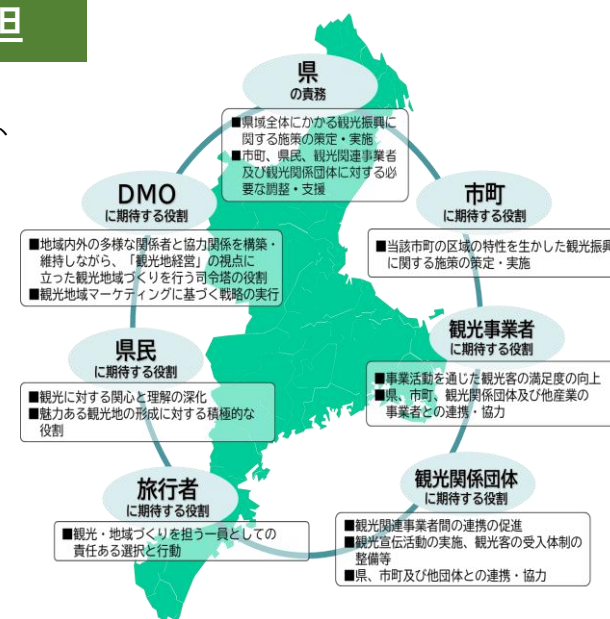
担

、

県
の責務

■県域全体にかかる観光振興に関する施策の策定・実施
■市町、県民、観光関連事業者及び観光関係団体に対する必要な調整・支援

DMO
に期待する役割

■地域内外の多様な関係者と協力関係を構築・維持しながら、「観光地経営」の視点に立った観光地域づくりを行う司令塔の役割
■観光地域マーケティングに基づく戦略の実行

市町
に期待する役割

■当該市町の区域の特性を生かした観光振興に関する施策の策定・実施

観光事業者
に期待する役割

■事業活動を通じた観光客の満足度の向上
■県、市町、観光関係団体及び他産業の事業者との連携・協力

県民
に期待する役割

■観光に対する関心と理解の深化
■魅力ある観光地の形成に対する積極的な役割

旅行者
に期待する役割

■観光・地域づくりを担う一員としての責任ある選択と行動

観光関係団体
に期待する役割

■観光関連事業者間の連携の促進
■観光宣伝活動の実施、観光客の受入体制の整備等
■県、市町及び他団体との連携・協力